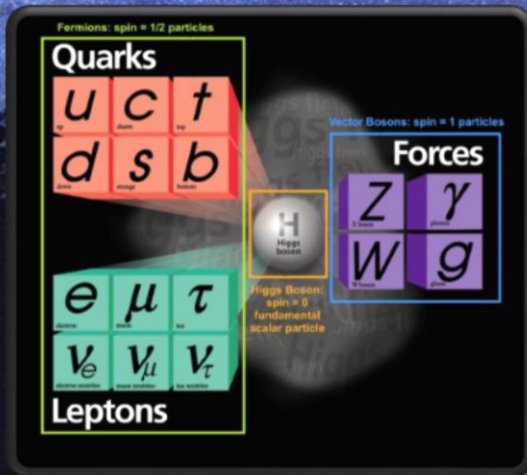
Fermions: spin = 1/2 particles

Quarks

u c t
up charm top
d s b
down strange bottom

e $\mu$ $\tau$
electron muon tau
$\nu_e$ $\nu_\mu$ $\nu_\tau$
electron neutrino muon neutrino tau neutrino

Leptons

H
Higgs boson

Higgs Boson: spin = 0 fundamental scalar particle

Vector Bosons: spin = 1 particles

Forces

Z $\gamma$
Z boson photon
W g
W boson gluon